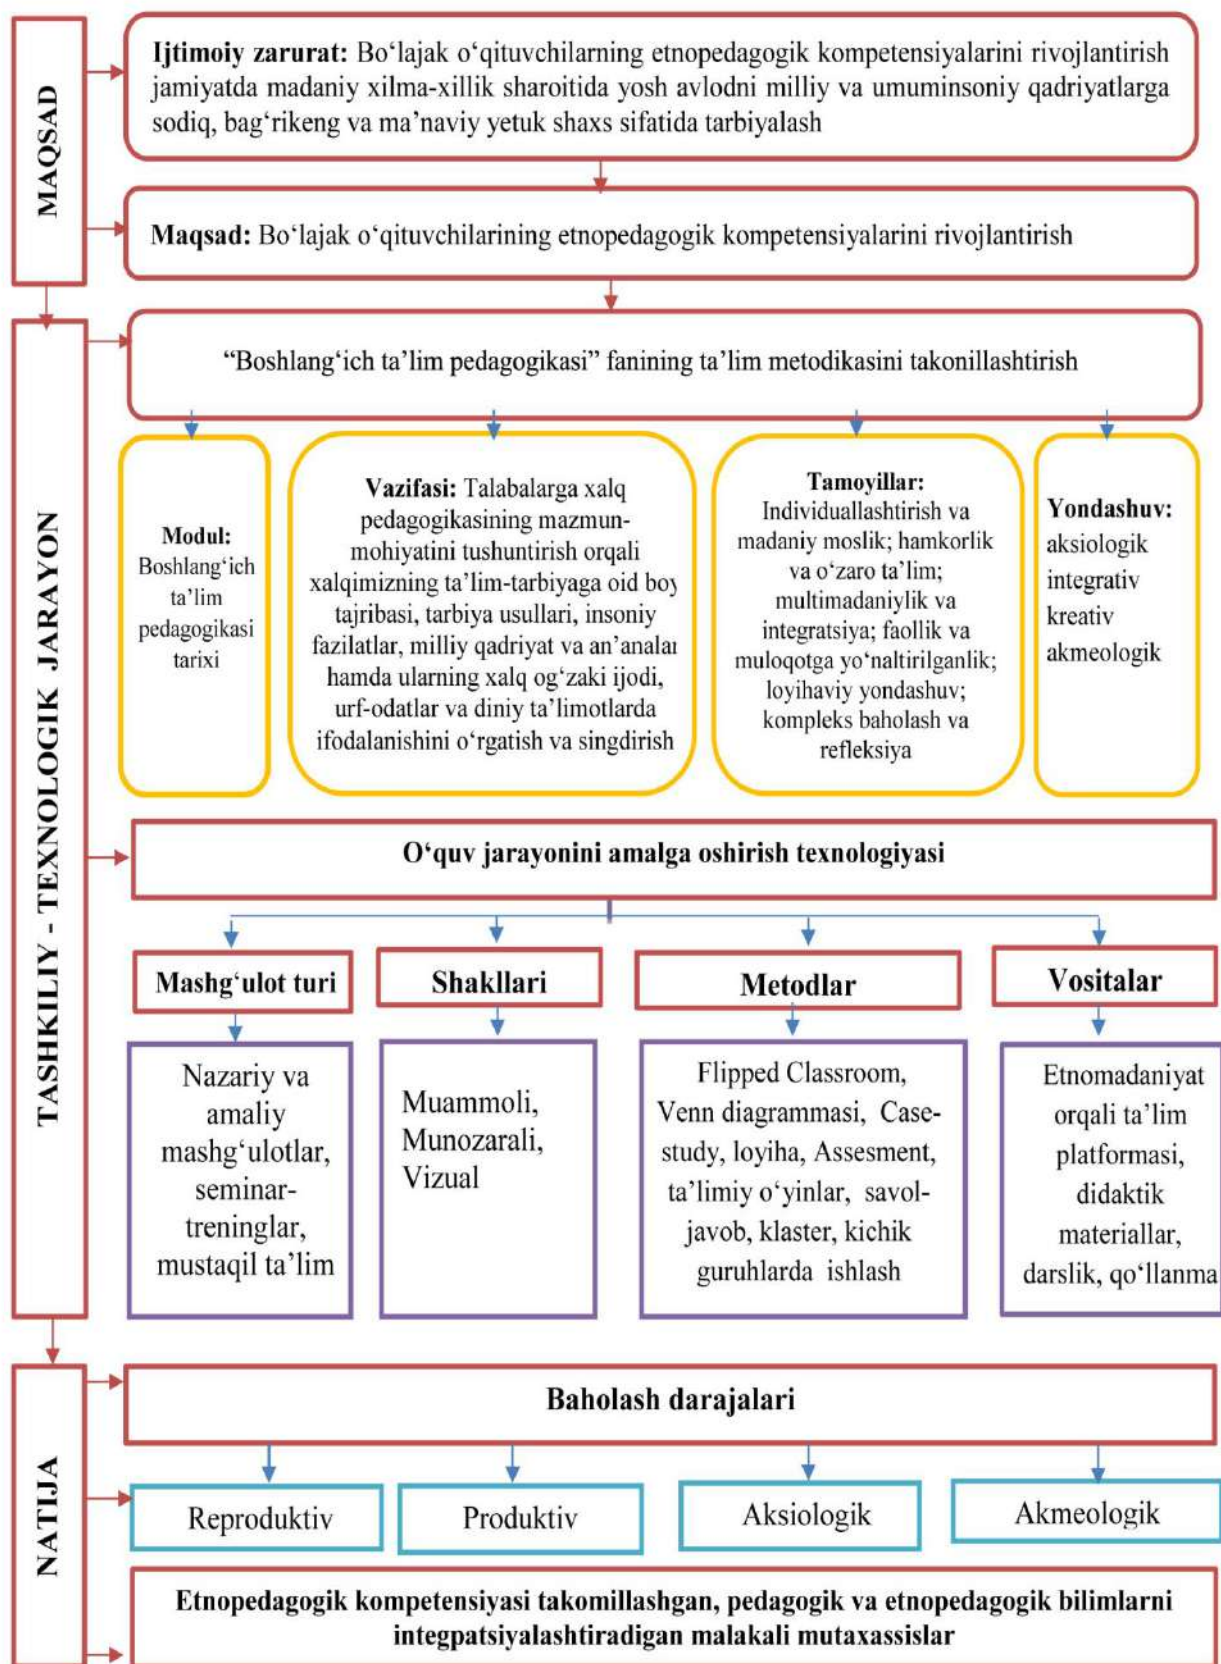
MAQSAD

**Ijtimoiy zarurat:** Bo‘lajak o‘qituvchilarning etnopedagogik kompetensiyalarini rivojlantirish jamiyatda madaniy xilma-xillik sharoitida yosh avlodni milliy va umuminsoniy qadriyatlarga sodiq, bag‘rikeng va ma’naviy yetuk shaxs sifatida tarbiyalash

**Maqsad:** Bo‘lajak o‘qituvchilarining etnopedagogik kompetensiyalarini rivojlantirish

TASHKILIY - TEXNOLOGIK JARAYON

“Boshlang‘ich ta’lim pedagogikasi” fanining ta’lim metodikasini takonillashtirish

**Modul:** Boshlang‘ich ta’lim pedagogikasi tarixi

**Vazifasi:** Talabalarga xalq pedagogikasining mazmun-mohiyatini tushuntirish orqali xalqimizning ta’lim-tarbiyaga oid boy tajribasi, tarbiya usullari, insoniy fazilatlar, milliy qadriyat va an’analar hamda ularning xalq og‘zaki ijodi, urf-odatlar va diniy ta’limotlarda ifodalanishini o‘rgatish va singdirish

**Tamoyillar:** Individuallashtirish va madaniy moslik; hamkorlik va o‘zaro ta’lim; multimadaniylik va integratsiya; faollik va muloqotga yo‘naltirilganlik; loyihaviy yondashuv; kompleks baholash va refleksiya

**Yondashuv:** aksiologik integrativ kreativ akmeologik

**O‘quv jarayonini amalga oshirish texnologiyasi**

**Mashg‘ulot turi**

Nazariy va amaliy mashg‘ulotlar, seminar-treninglar, mustaqil ta’lim

**Shakllari**

Muammoli, Munozarali, Vizual

**Metodlar**

Flipped Classroom, Venn diagrammasi, Case-study, loyiha, Assesment, ta’limiy o‘yinlar, savol-javob, klaster, kichik guruhlarda ishlash

**Vositalar**

Etnomadaniyat orqali ta’lim platformasi, didaktik materiallar, darslik, qo‘llanma

NATIJA

**Baholash darajalari**

Reproduktiv

Produktiv

Aksiologik

Akmeologik

**Etnopedagogik kompetensiyasi takomillashgan, pedagogik va etnopedagogik bilimlarni integpatsiyalashtiradigan malakali mutaxassislar**